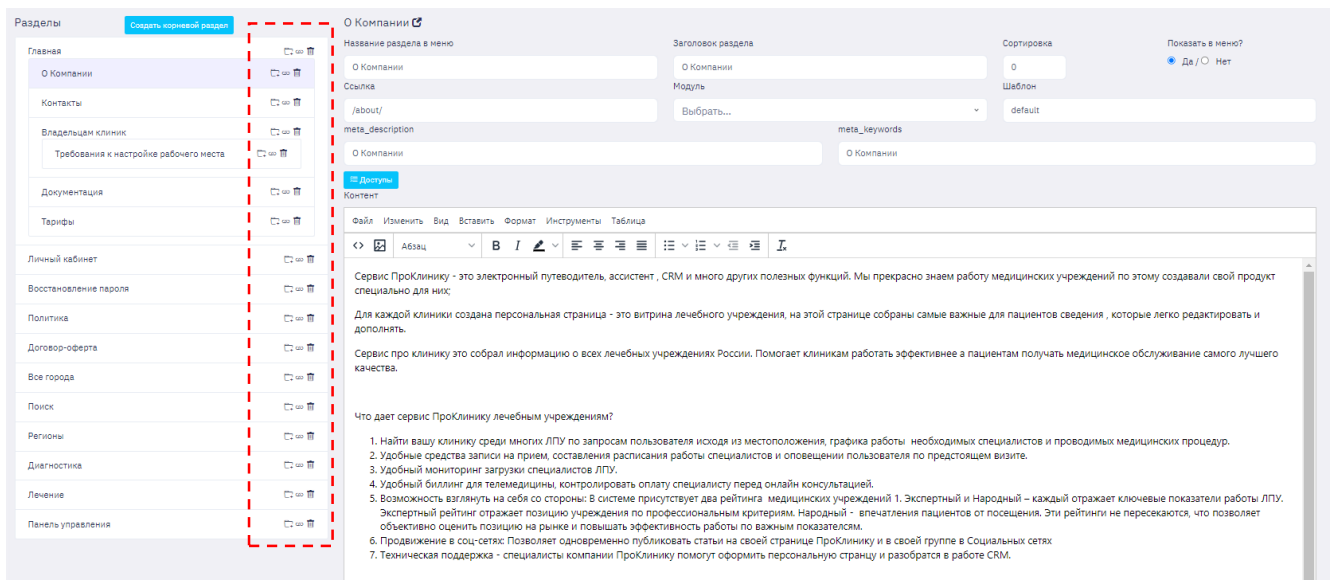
Разделы

Создать корневой раздел

Главная

О Компании

Контакты

Владельцам клиник

Требования к настройке рабочего места

Документация

Тарифы

Личный кабинет

Восстановление пароля

Политика

Договор-оферта

Все города

Поиск

Регионы

Диагностика

Лечение

Панель управления

О Компании

Название раздела в меню

О Компании

Заголовок раздела

О Компании

Сортировка

0

Показать в меню?

Да / Нет

Ссылка

/about/

Модуль

Выбрать...

Шаблон

default

meta_description

О Компании

meta_keywords

О Компании

Доступы

Контент

Файл Изменить Вид Вставить Формат Инструменты Таблица

Абзац

Сервис ПроКлинику - это электронный путеводитель, ассистент , CRM и много других полезных функций. Мы прекрасно знаем работу медицинских учреждений по этому создавали свой продукт специально для них;

Для каждой клиники создана персональная страница - это витрина лечебного учреждения, на этой странице собраны самые важные для пациентов сведения , которые легко редактировать и дополнять.

Сервис про клинику это собрал информацию о всех лечебных учреждениях России. Помогает клиникам работать эффективнее а пациентам получать медицинское обслуживание самого лучшего качества.

Что дает сервис ПроКлинику лечебным учреждениям?

1. Найти вашу клинику среди многих ЛПУ по запросам пользователя исходя из местоположения, графика работы необходимых специалистов и проводимых медицинских процедур.
2. Удобные средства записи на прием, составления расписания работы специалистов и оповещении пользователя по предстоящем визите.
3. Удобный мониторинг загрузки специалистов ЛПУ.
4. Удобный биллинг для телемедицины, контролировать оплату специалисту перед онлайн консультацией.
5. Возможность взглянуть на себя со стороны: В системе присутствует два рейтинга медицинских учреждений 1. Экспертный и Народный – каждый отражает ключевые показатели работы ЛПУ. Экспертный рейтинг отражает позицию учреждения по профессиональным критериям. Народный - впечатления пациентов от посещения. Эти рейтинги не пересекаются, что позволяет объективно оценить позицию на рынке и повышать эффективность работы по важным показателям.
6. Продвижение в соц-сетях: Позволяет одновременно публиковать статьи на своей странице ПроКлинику и в своей группе в Социальных сетях
7. Техническая поддержка - специалисты компании ПроКлинику помогут оформить персональную странцу и разобратся в работе CRM.